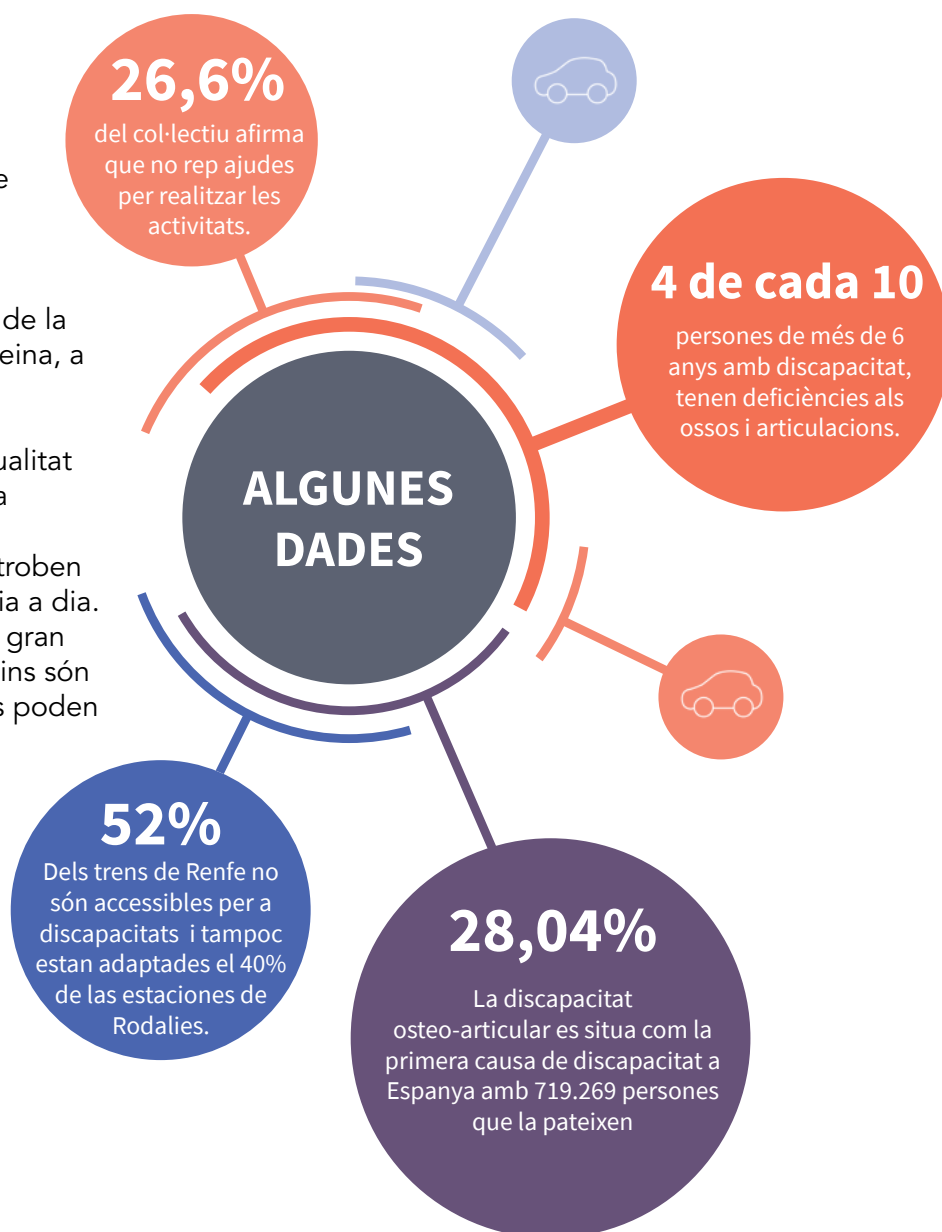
26,6%
del col·lectiu afirma que no rep ajudes per realitzar les activitats.

e

de la
eina, a

ualitat
a

troben
ia a dia.
gran
ins són
s poden

ALGUNES DADES

4 de cada 10
persones de més de 6 anys amb discapacitat, tenen deficiències als ossos i articulacions.

52%
Dels trens de Renfe no són accessibles per a discapacitats i tampoc estan adaptades el 40% de las estaciones de Rodalies.

28,04%
La discapacitat osteo-articular es situa com la primera causa de discapacitat a Espanya amb 719.269 persones que la pateixen